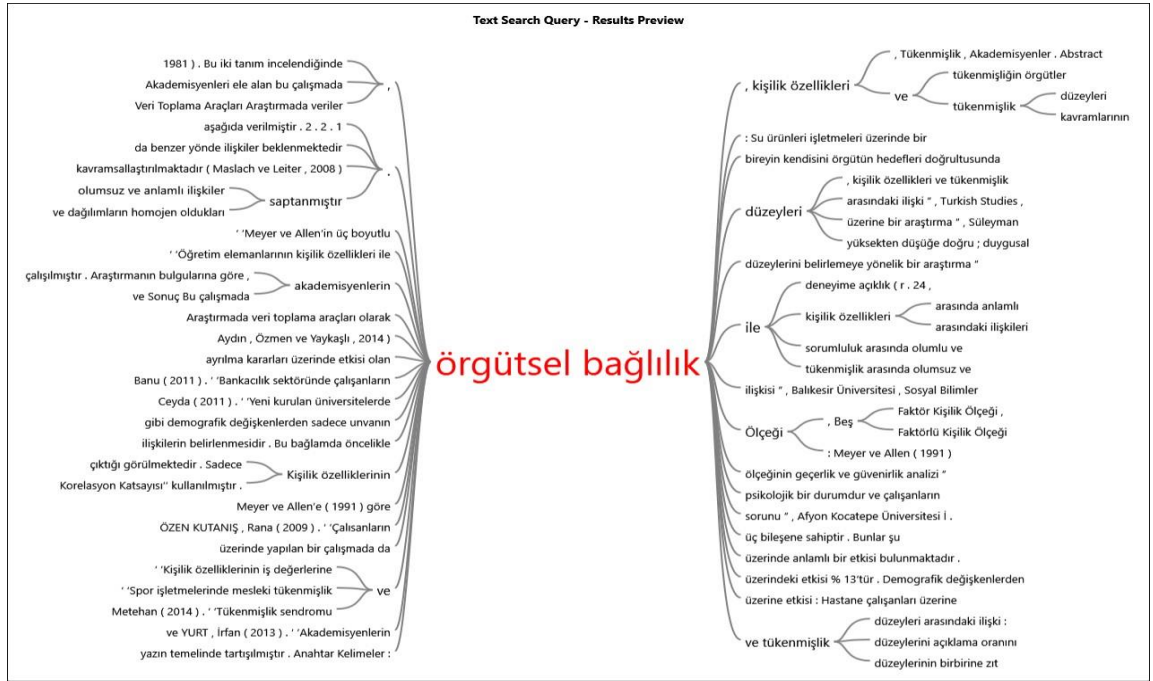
Text Search Query - Results Preview

1981 ) . Bu iki tanım incelendiğinde
Akademisyenleri ele alan bu çalışmada
Veri Toplama Araçları Araştırmada veriler
,
aşağıda verilmiştir . 2 . 2 . 1
da benzer yönde ilişkiler beklenmektedir
kavramsallaştırılmaktadır ( Maslach ve Leiter , 2008 )
.
olumsuz ve anlamlı ilişkiler
ve dağılımların homojen oldukları
saptanmıştır
' 'Meyer ve Allen'in üç boyutlu
' 'Öğretim elemanlarının kişilik özellikleri ile
çalışılmıştır . Araştırmanın bulgularına göre ,
ve Sonuç Bu çalışmada
akademisyenlerin
Araştırmada veri toplama araçları olarak
Aydın , Özmen ve Yaykaşlı , 2014 )
ayrılma kararları üzerinde etkisi olan
Banu ( 2011 ) . ' 'Bankacılık sektöründe çalışanların
Ceyda ( 2011 ) . ' 'Yeni kurulan üniversitelerde
gibi demografik değişkenlerden sadece unvanın
ilişkilerin belirlenmesidir . Bu bağlamda öncelikle
çıktığı görülmektedir . Sadece
Korelasyon Katsayısı'' kullanılmıştır .
Kişilik özelliklerinin
Meyer ve Allen'e ( 1991 ) göre
ÖZEN KUTANIŞ , Rana ( 2009 ) . ' 'Çalışanların
üzerinde yapılan bir çalışmada da
' 'Kişilik özelliklerinin iş değerlerine
' 'Spor işletmelerinde mesleki tükenmişlik
Metehan ( 2014 ) . ' 'Tükenmişlik sendromu
ve
ve YURT , İrfan ( 2013 ) . ' 'Akademisyenlerin
yazın temelinde tartışılmıştır . Anahtar Kelimeler :

örgütsel bağlılık

, kişilik özellikleri
, Tükenmişlik , Akademisyenler . Abstract
ve
tükenmişliğin örgütler
tükenmişlik
düzeyleri
kavramlarının
: Su ürünleri işletmeleri üzerinde bir
bireyin kendisini örgütün hedefleri doğrultusunda
düzeyleri
, kişilik özellikleri ve tükenmişlik
arasındaki ilişki " , Turkish Studies ,
üzerine bir araştırma " , Süleyman
yüksekten düşüğe doğru ; duygusal
düzeylerini belirlemeye yönelik bir araştırma "
ile
deneyime açıklık ( r . 24 ,
kişilik özellikleri
arasında anlamlı
arasındaki ilişkileri
sorumluluk arasında olumlu ve
tükenmişlik arasında olumsuz ve
ilişkisi " , Balıkesir Üniversitesi , Sosyal Bilimler
Ölçeği
, Beş
Faktör Kişilik Ölçeği ,
Faktörlü Kişilik Ölçeği
: Meyer ve Allen ( 1991 )
ölçeğinin geçerlik ve güvenirlik analizi "
psikolojik bir durumdur ve çalışanların
sorunu " , Afyon Kocatepe Üniversitesi İ .
üç bileşene sahiptir . Bunlar şu
üzerinde anlamlı bir etkisi bulunmaktadır .
üzerindeki etkisi % 13'tür . Demografik değişkenlerden
üzerine etkisi : Hastane çalışanları üzerine
ve tükenmişlik
düzeyleri arasındaki ilişki :
düzeylerini açıklama oranını
düzeylerinin birbirine zıt